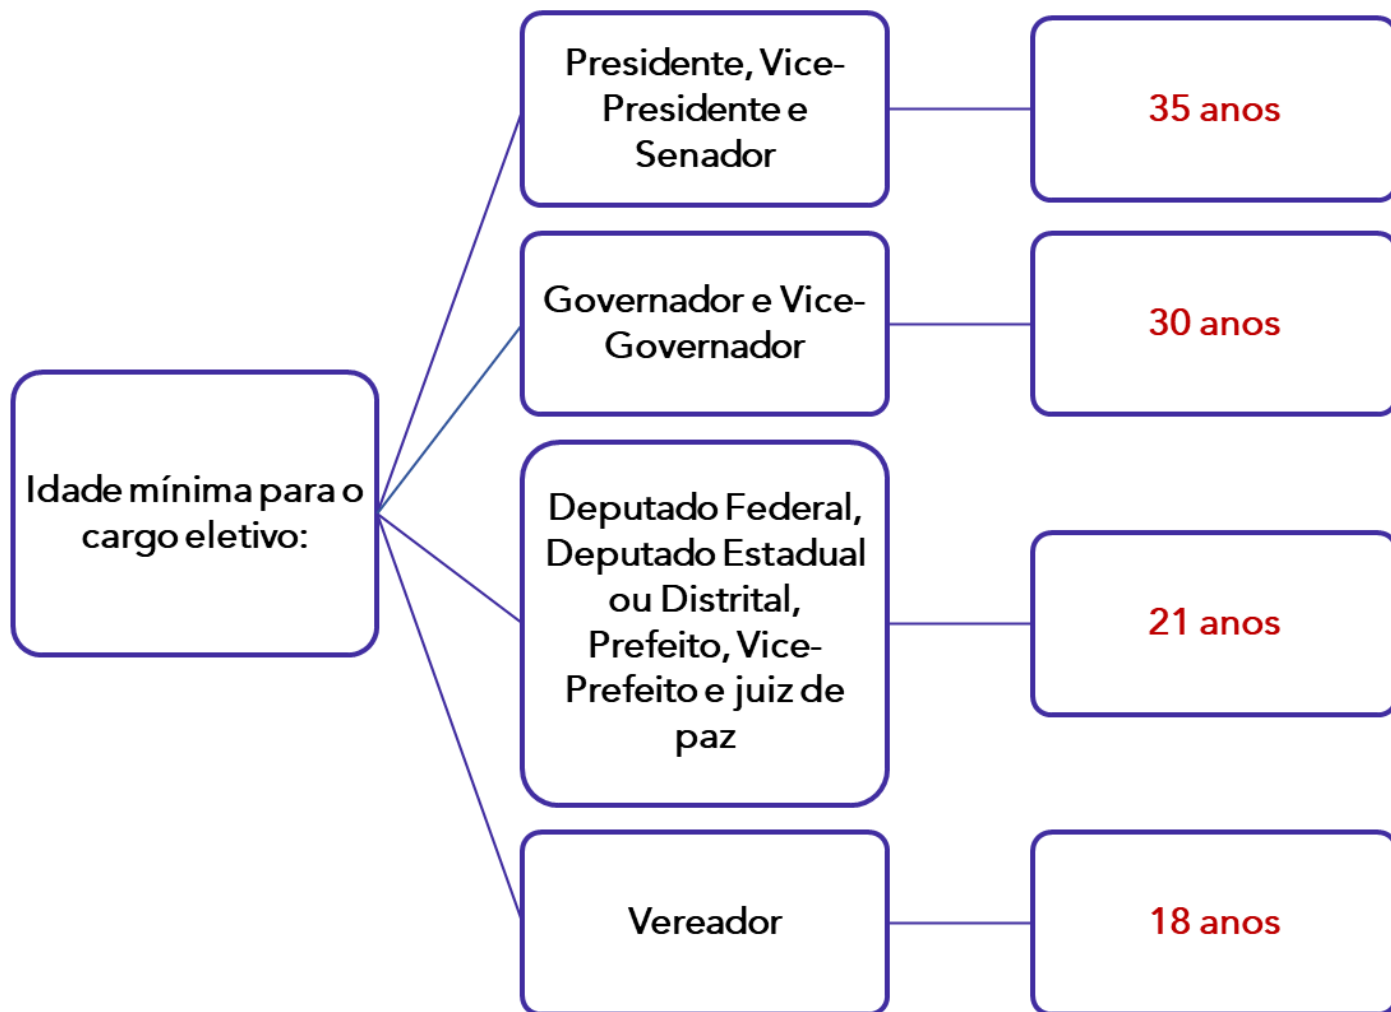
Idade mínima para o cargo eletivo:

Presidente, Vice-Presidente e Senador

35 anos

Governador e Vice-Governador

30 anos

Deputado Federal, Deputado Estadual ou Distrital, Prefeito, Vice-Prefeito e juiz de paz

21 anos

Vereador

18 anos